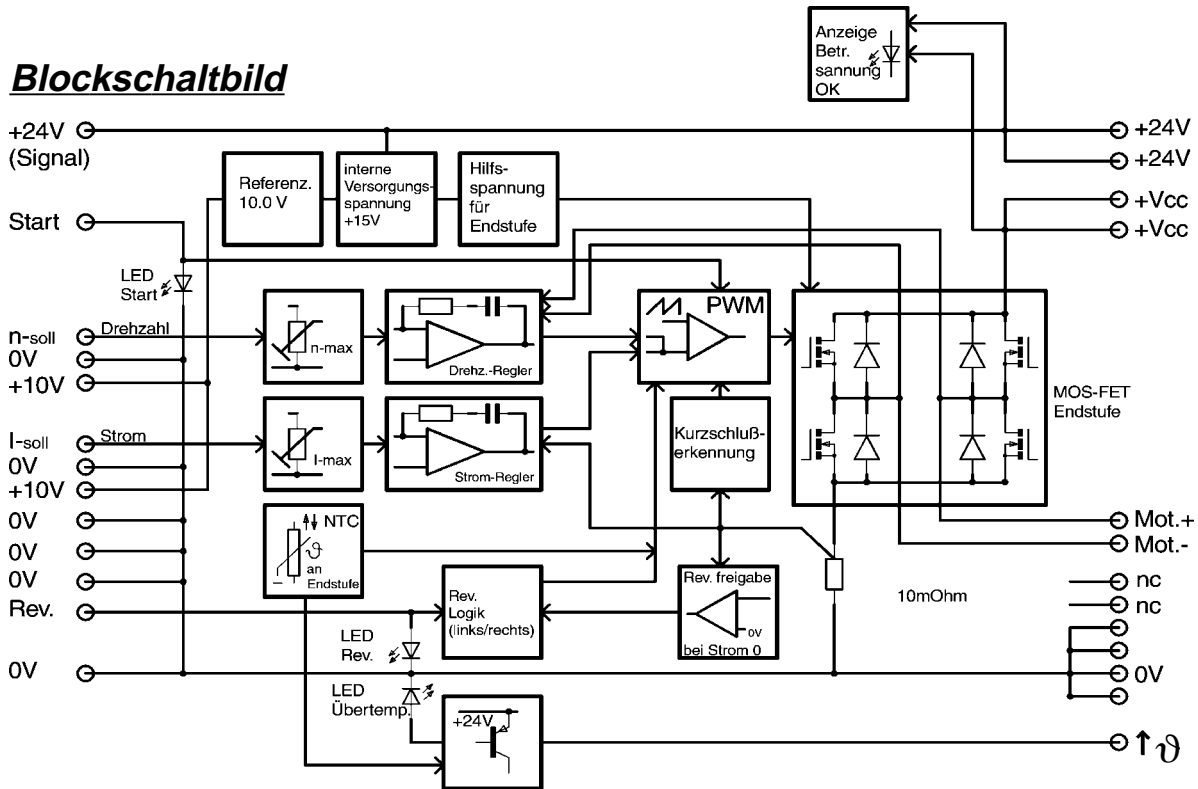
Blockschaltbild

Anzeige Betr. sannung OK

+24V (Signal)

Referenz. 10.0 V

interne Versorgungsspannung +15V

Hilfsspannung für Endstufe

+24V
+24V
+Vcc
+Vcc

Start

LED Start

n-soll Drehzahl
0V
+10V

n-max

Drehz.-Regler

PWM

MOS-FET Endstufe

I-soll Strom
0V
+10V

I-max

Strom-Regler

Kurzschlußerkennung

0V
0V
0V

NTC
$\vartheta$
an Endstufe

Mot.+
Mot.-

Rev.

Rev. Logik (links/rechts)

Rev. freigabe
0V
bei Strom 0

10mOhm

nc
nc

LED Rev.

0V

0V

LED Übertemp.

+24V

$\uparrow\vartheta$